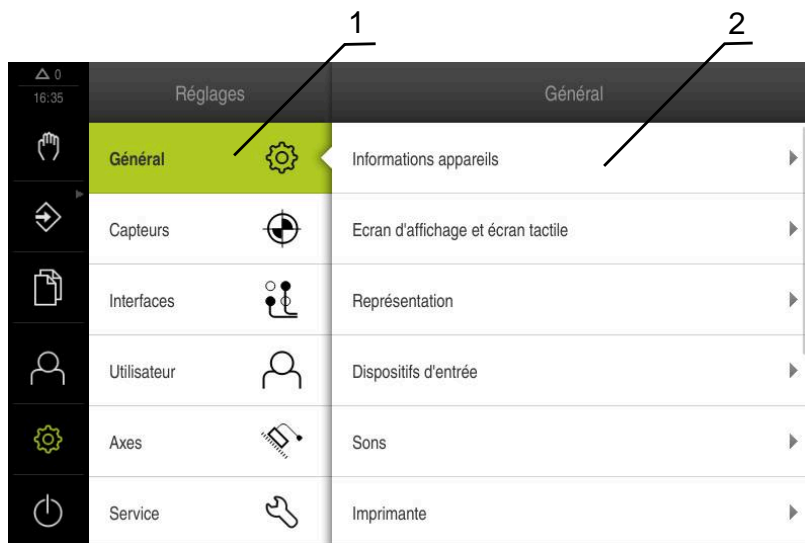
1

2

0
16:35

Réglages

Général

Général

Informations appareils

Capteurs

Ecran d'affichage et écran tactile

Interfaces

Représentation

Utilisateur

Dispositifs d'entrée

Axes

Sons

Service

Imprimante